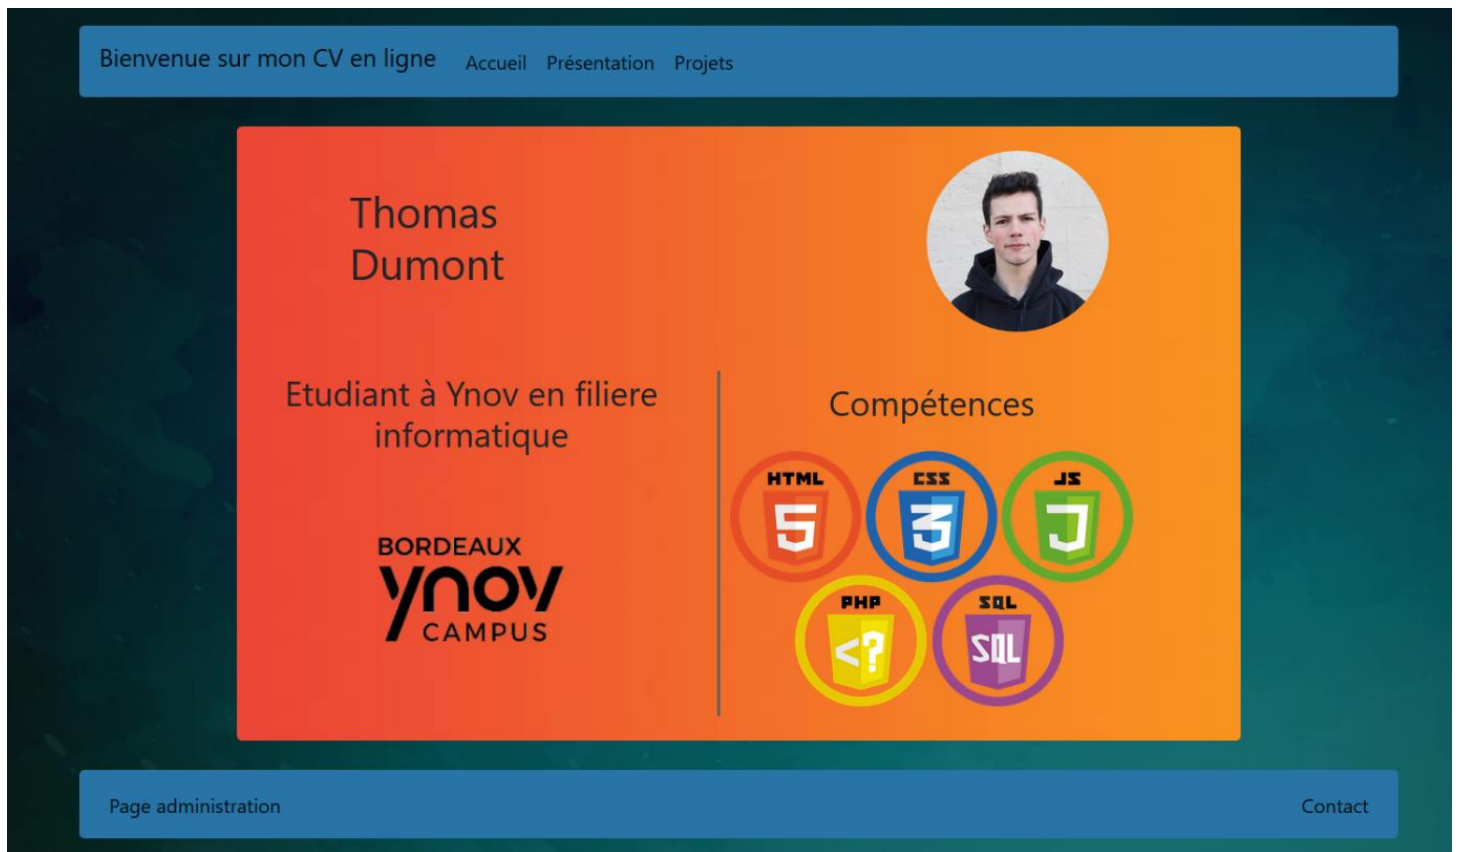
Bienvenue sur mon CV en ligne Accueil Présentation Projets

Thomas
Dumont

Etudiant à Ynov en filiere informatique

BORDEAUX
ynov
CAMPUS

Compétences

HTML 5
CSS 3
JS J
PHP <?
SQL SQL

Page administration

Contact